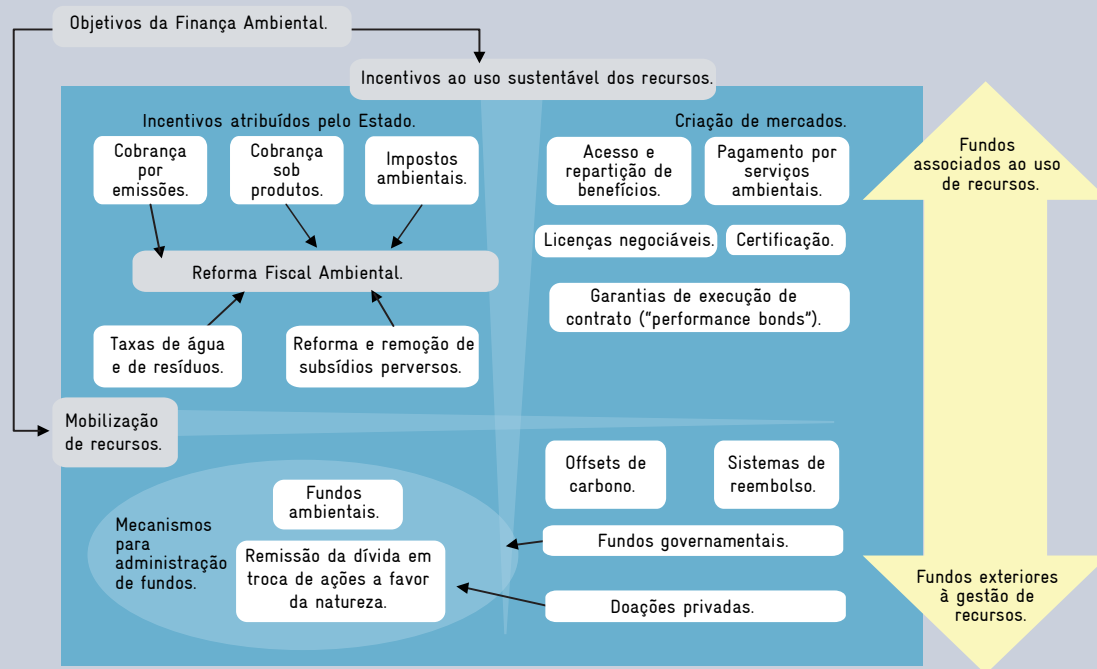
Objetivos da Finança Ambiental.

Incentivos ao uso sustentável dos recursos.

Incentivos atribuídos pelo Estado.

Cobrança por emissões.

Cobrança sob produtos.

Impostos ambientais.

Reforma Fiscal Ambiental.

Taxas de água e de resíduos.

Reforma e remoção de subsídios perversos.

Criação de mercados.

Acesso e repartição de benefícios.

Pagamento por serviços ambientais.

Licenças negociáveis.

Certificação.

Garantias de execução de contrato ("performance bonds").

Fundos associados ao uso de recursos.

Mobilização de recursos.

Offsets de carbono.

Sistemas de reembolso.

Fundos ambientais.

Mecanismos para administração de fundos.

Remissão da dívida em troca de ações a favor da natureza.

Fundos governamentais.

Doações privadas.

Fundos exteriores à gestão de recursos.